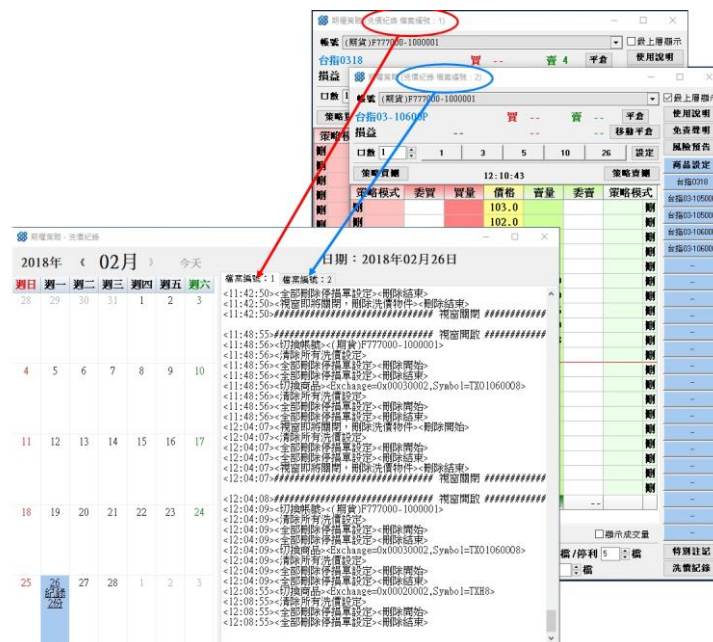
期權策略 - 洗價紀錄 檔案編號：1)

帳號 (期貨)F777000-1000001
最上層顯示
台指0318 買 -- 賣 4 平倉 使用說明
損益
口數

期權策略 - 洗價紀錄 檔案編號：2)
帳號 (期貨)F777000-1000001
最上層顯示
台指03-10600P 買 -- 賣 -- 平倉 使用說明
損益 -- -- -- 移動平倉 免責聲明
風險預告
口數 1 1 3 5 10 26 設定
商品設定
策略買賣 12:10:43 策略賣出
台指0318
策略模式 委買 買量 價格 賣量 委賣 策略模式
台指03-10500
刪 103.0
台指03-10500
刪 102.0
台指03-10600
台指03-10600

期權策略 - 洗價紀錄

2018年 ‹ 02月 › 今天
日期：2018年02月26日

| 週日 | 週一 | 週二 | 週三 | 週四 | 週五 | 週六 |
|---|---|---|---|---|---|---|
| 28 | 29 | 30 | 31 | 1 | 2 | 3 |
| 4 | 5 | 6 | 7 | 8 | 9 | 10 |
| 11 | 12 | 13 | 14 | 15 | 16 | 17 |
| 18 | 19 | 20 | 21 | 22 | 23 | 24 |
| 25 | 26 紀錄 2份 | 27 | 28 | 1 | 2 | 3 |

檔案編號：1 檔案編號：2

<11:42:50><全部刪除停損單設定><刪除結束>
<11:42:50><視窗即將關閉，刪除洗價物件><刪除結束>
<11:42:50>############################ 視窗關閉 ##########

<11:48:55>############################ 視窗開啟 ##########
<11:48:56><切換帳號><(期貨)F777000-1000001>
<11:48:56><清除所有洗價設定>
<11:48:56><全部刪除停損單設定><刪除開始>
<11:48:56><全部刪除停損單設定><刪除結束>
<11:48:56><切換商品><Exchange=0x00030002,Symbol=TX01060008>
<11:48:56><清除所有洗價設定>
<11:48:56><全部刪除停損單設定><刪除開始>
<11:48:56><全部刪除停損單設定><刪除結束>
<12:04:07><視窗即將關閉，刪除洗價物件><刪除開始>
<12:04:07><清除所有洗價設定>
<12:04:07><全部刪除停損單設定><刪除開始>
<12:04:07><全部刪除停損單設定><刪除結束>
<12:04:07><視窗即將關閉，刪除洗價物件><刪除結束>
<12:04:07>############################ 視窗關閉 ##########

<12:04:08>############################ 視窗開啟 ##########
<12:04:09><切換帳號><(期貨)F777000-1000001>
<12:04:09><清除所有洗價設定>
<12:04:09><全部刪除停損單設定><刪除開始>
<12:04:09><全部刪除停損單設定><刪除結束>
<12:04:09><切換商品><Exchange=0x00030002,Symbol=TX01060008>
<12:04:09><清除所有洗價設定>
<12:04:09><全部刪除停損單設定><刪除開始>
<12:04:09><全部刪除停損單設定><刪除結束>
<12:08:55><切換商品><Exchange=0x00020002,Symbol=TXH8>
<12:08:55><清除所有洗價設定>
<12:08:55><全部刪除停損單設定><刪除開始>
<12:08:55><全部刪除停損單設定><刪除結束>

顯示成交量
停損/停利 5 檔
檔
特別註記
洗價紀錄